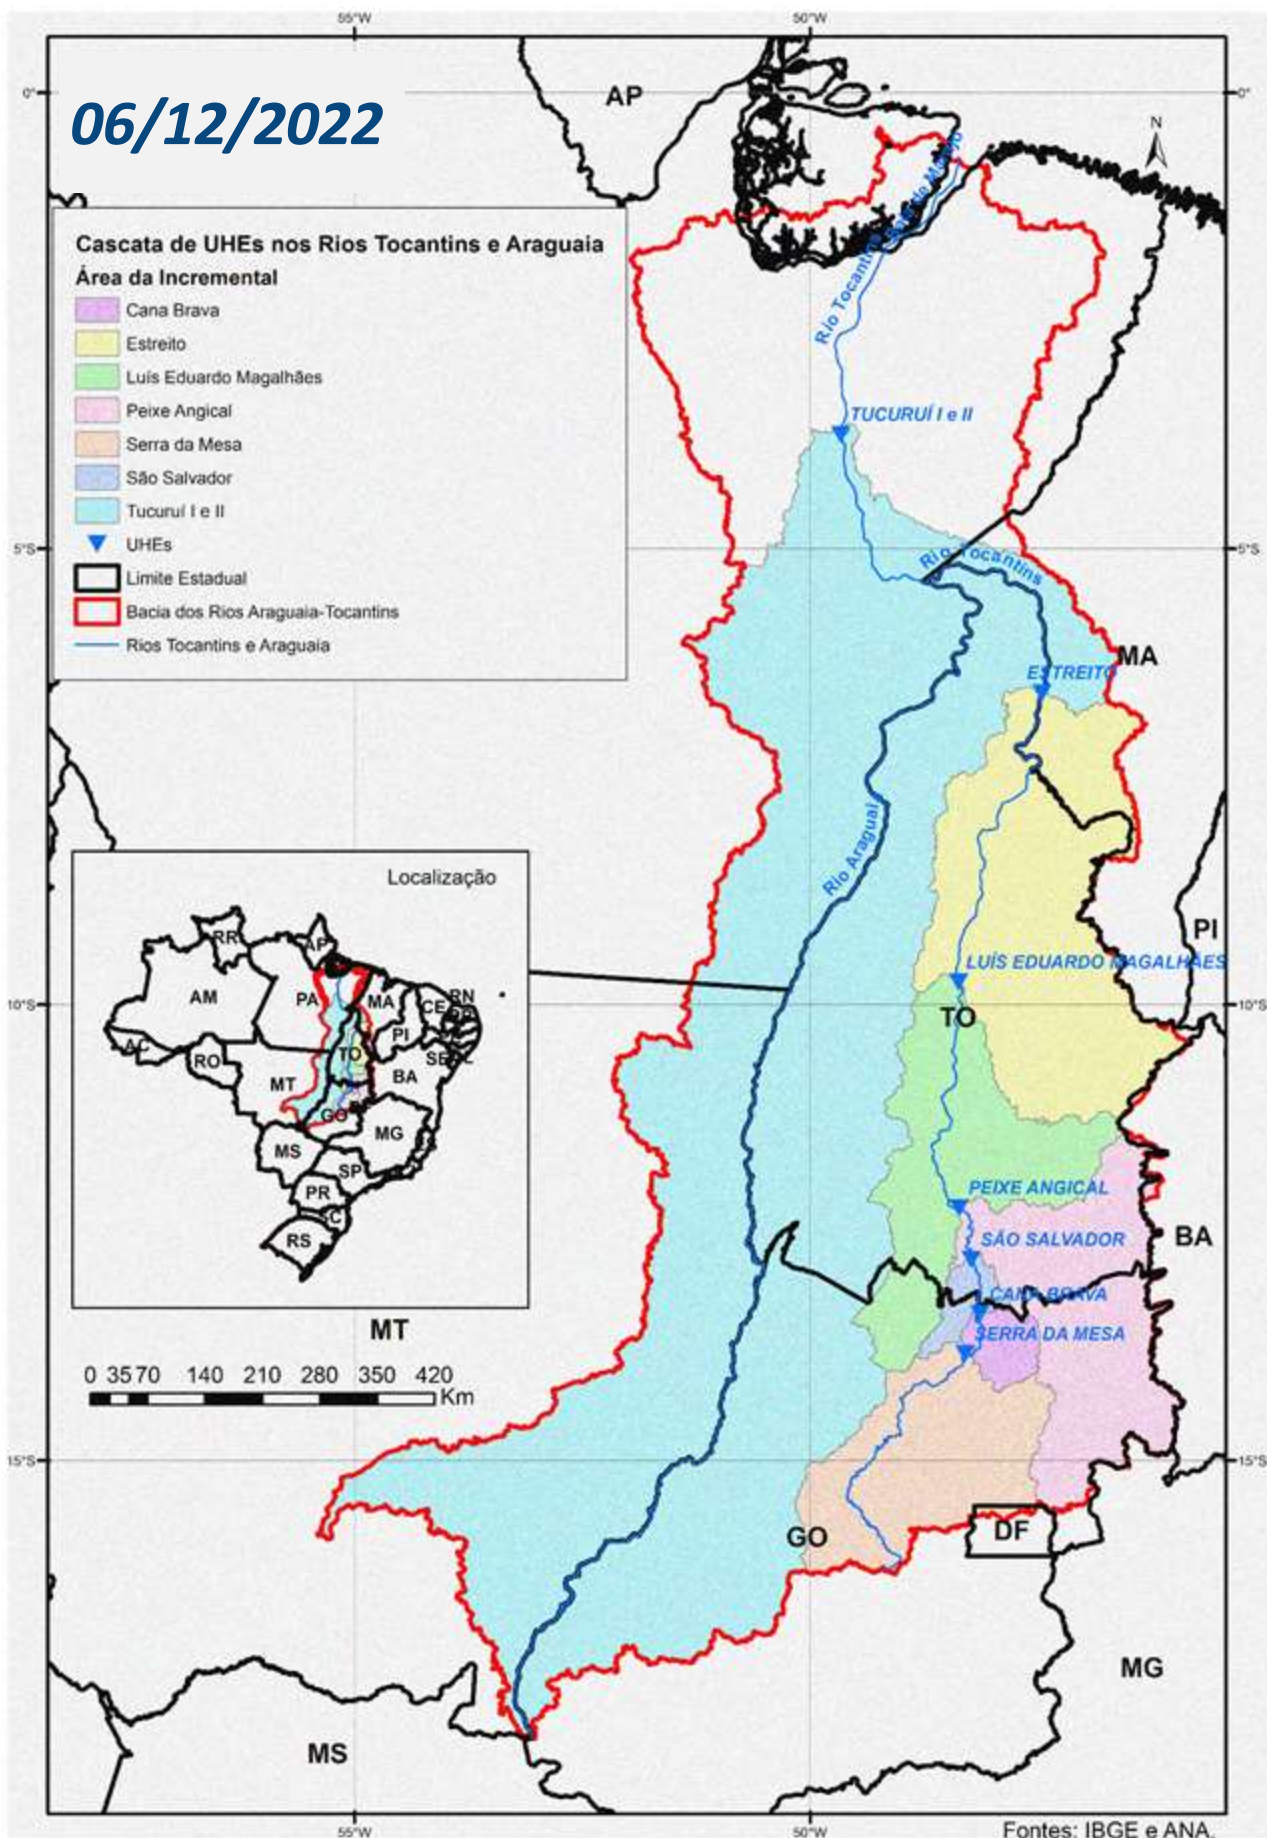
55°W

50°W

0°

0°

06/12/2022

AP

N

Cascata de UHEs nos Rios Tocantins e Araguaia

Área da Incremental

Cana Brava

Estreito

Luís Eduardo Magalhães

Peixe Angical

Serra da Mesa

São Salvador

Tucuruí I e II

UHEs

Limite Estadual

Bacia dos Rios Araguaia-Tocantins

Rios Tocantins e Araguaia

Rio Tocantins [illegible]

TUCURUÍ I e II

5°S

5°S

Rio Tocantins

MA

ESTREITO

Rio Araguaia

Localização

RR

AP

AM

PA

MA

CE

RN

PB

PE

AC

RO

PI

TO

SE

AL

MT

BA

GO

MG

MS

SP

PR

SC

RS

PI

LUÍS EDUARDO MAGALHÃES

10°S

10°S

TO

PEIXE ANGICAL

SÃO SALVADOR

BA

CANA BRAVA

SERRA DA MESA

MT

0 35 70 140 210 280 350 420 Km

15°S

15°S

DF

GO

MG

MS

55°W

50°W

Fontes: IBGE e ANA.